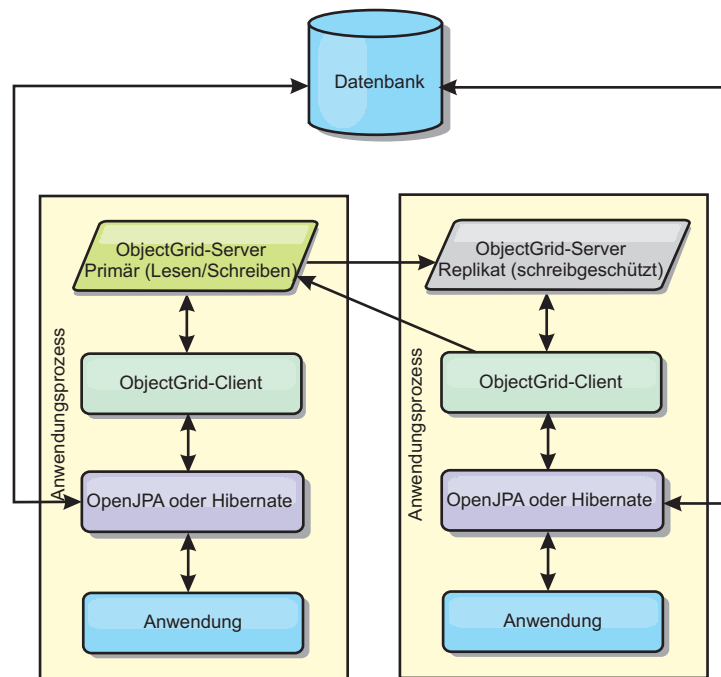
Datenbank

Anwendungsprozess

ObjectGrid-Server
Primär (Lesen/Schreiben)

ObjectGrid-Client

OpenJPA oder Hibernate

Anwendung

Anwendungsprozess

ObjectGrid-Server
Replikat (schreibgeschützt)

ObjectGrid-Client

OpenJPA oder Hibernate

Anwendung